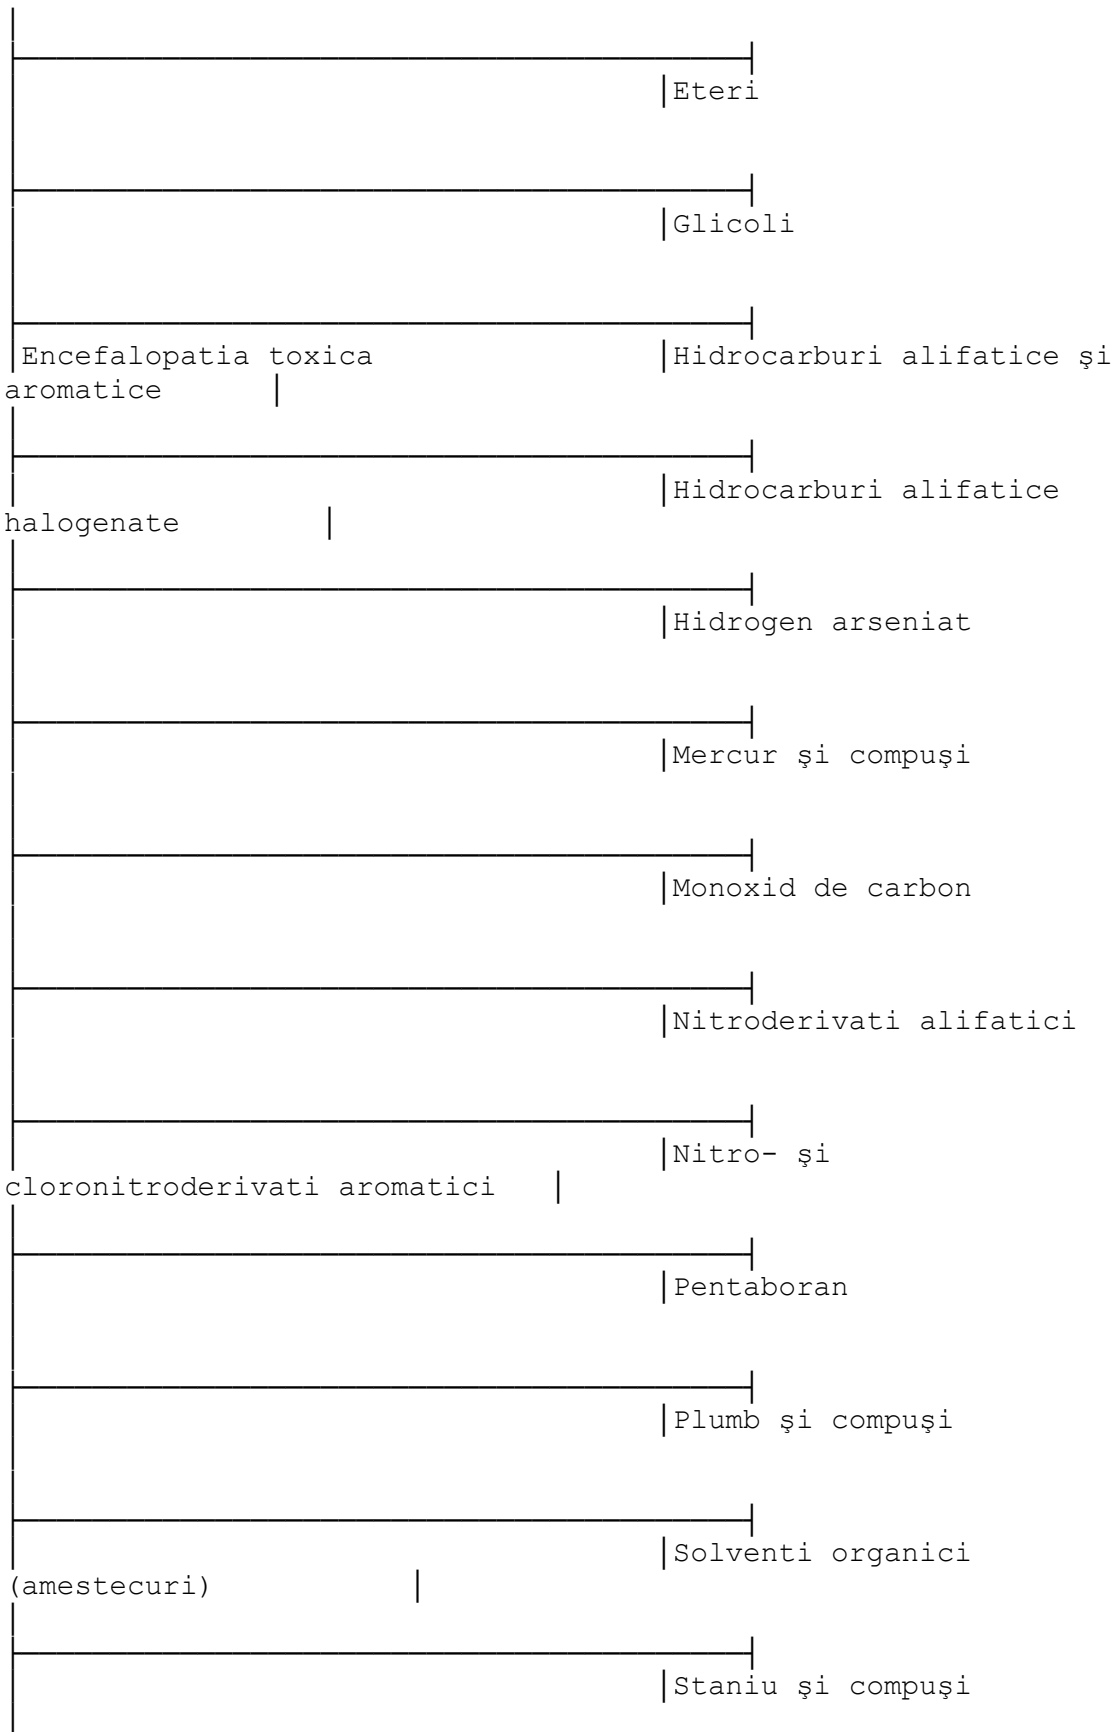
| | |
|---|---|
| | Eteri |
| | Glicoli |
| Encefalopatia toxica | Hidrocarburi alifatice şi aromatice |
| | Hidrocarburi alifatice halogenate |
| | Hidrogen arseniat |
| | Mercur şi compuşi |
| | Monoxid de carbon |
| | Nitroderivati alifatici |
| | Nitro- şi cloronitroderivati aromatici |
| | Pentaboran |
| | Plumb şi compuşi |
| | Solventi organici (amestecuri) |
| | Staniu şi compuşi |